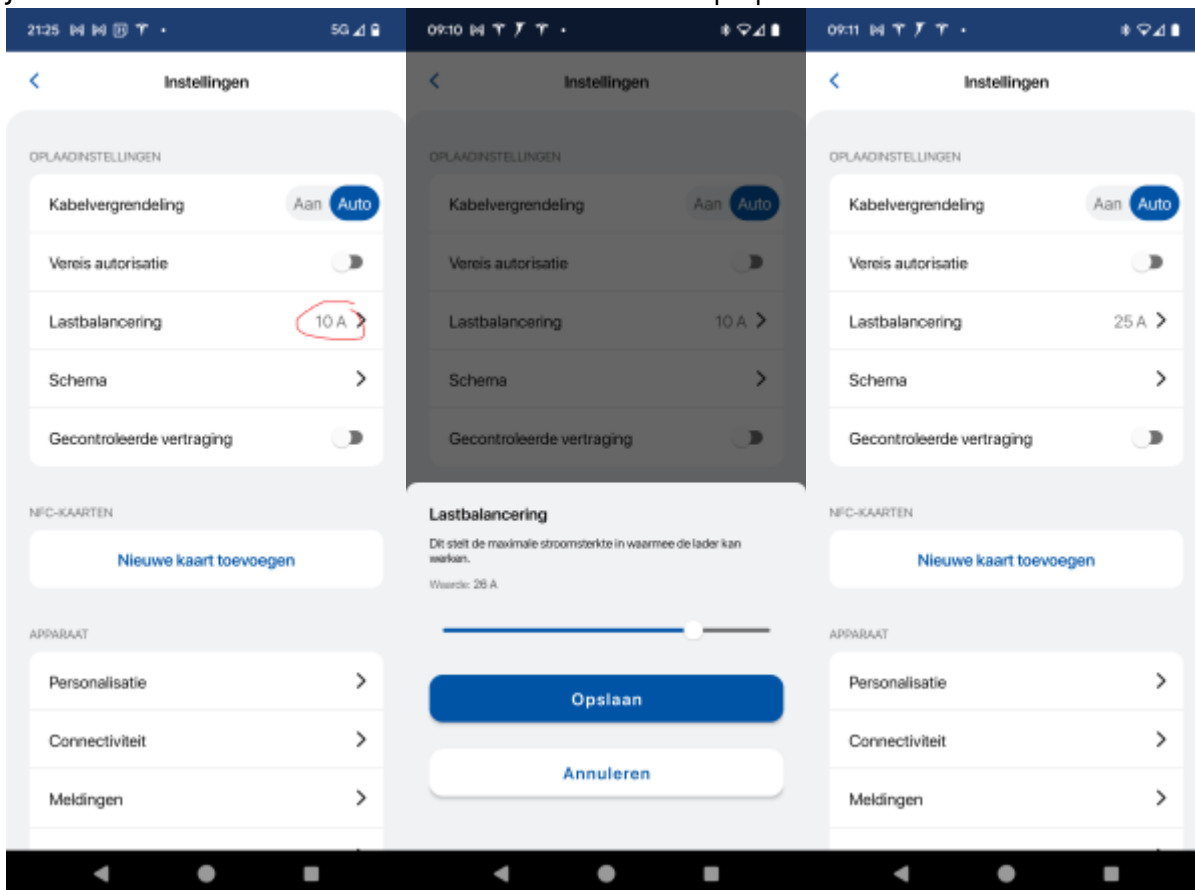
21:25 5G

Instellingen

OPLAADINSTELLINGEN

Kabelvergrendeling Aan Auto

Vereis autorisatie

Lastbalancering 10 A

Schema

Gecontroleerde vertraging

NFC-KAARTEN

Nieuwe kaart toevoegen

APPARAAT

Personalisatie

Connectiviteit

Meldingen

09:10

Instellingen

OPLAADINSTELLINGEN

Kabelvergrendeling Aan Auto

Vereis autorisatie

Lastbalancering 10 A

Schema

Gecontroleerde vertraging

Lastbalancering

Dit stelt de maximale stroomsterkte in waarmee de lader kan werken.

Waarde: 26 A

Opslaan

Annuleren

09:11

Instellingen

OPLAADINSTELLINGEN

Kabelvergrendeling Aan Auto

Vereis autorisatie

Lastbalancering 25 A

Schema

Gecontroleerde vertraging

NFC-KAARTEN

Nieuwe kaart toevoegen

APPARAAT

Personalisatie

Connectiviteit

Meldingen